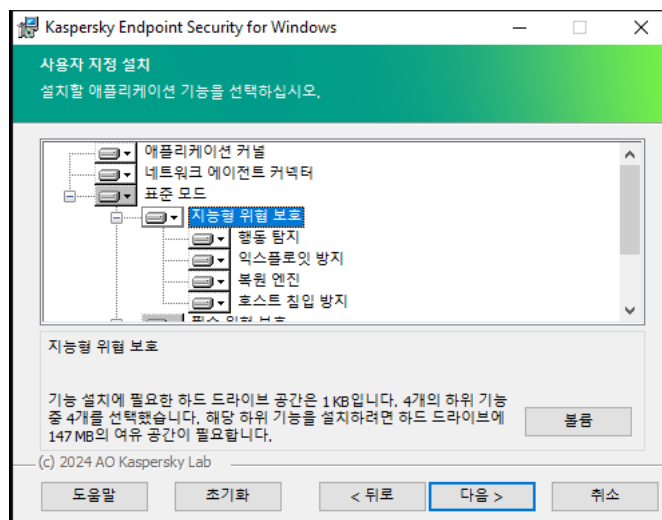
Kaspersky Endpoint Security for Windows

사용자 지정 설치

설치할 애플리케이션 기능을 선택하십시오.

애플리케이션 커널
네트워크 에이전트 커넥터
표준 모드
지능형 위협 보호
행동 탐지
익스플로잇 방지
복원 엔진
호스트 침입 방지
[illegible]

지능형 위협 보호

기능 설치에 필요한 하드 드라이브 공간은 1 KB입니다. 4개의 하위 기능 중 4개를 선택했습니다. 해당 하위 기능을 설치하려면 하드 드라이브에 147 MB의 여유 공간이 필요합니다.

볼륨

(c) 2024 AO Kaspersky Lab

도움말 초기화 < 뒤로 다음 > 취소